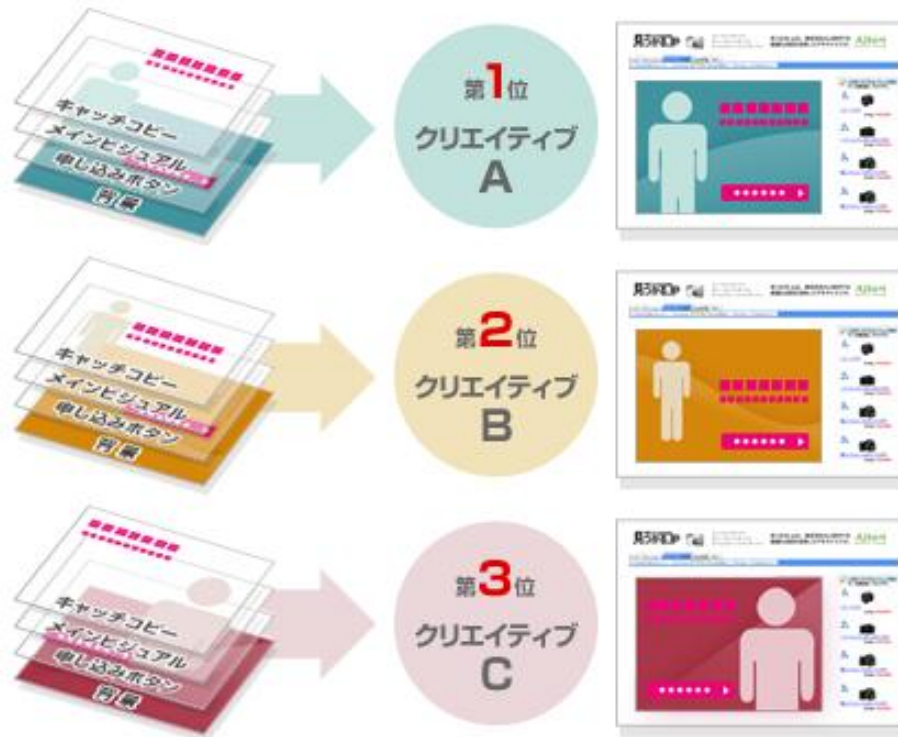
キャッチコピー
メインビジュアル
申し込みボタン
背景

第1位
クリエイティブ
A

キャッチコピー
メインビジュアル
申し込みボタン
背景

第2位
クリエイティブ
B

キャッチコピー
メインビジュアル
申し込みボタン
背景

第3位
クリエイティブ
C